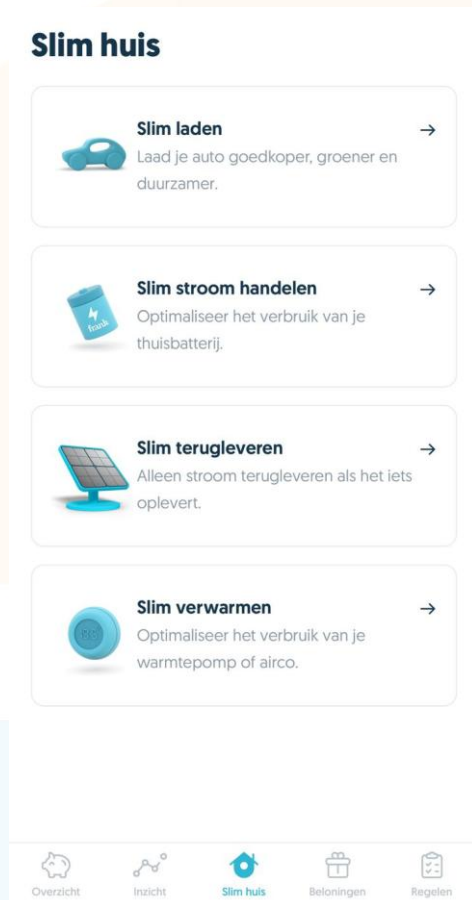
Slim huis

Slim laden →
Laad je auto goedkoper, groener en duurzamer.

frank

Slim stroom handelen →
Optimaliseer het verbruik van je thuisbatterij.

Slim terugleveren →
Alleen stroom terugleveren als het iets oplevert.

Slim verwarmen →
Optimaliseer het verbruik van je warmtepomp of airco.

Overzicht Inzicht Slim huis Beloningen Regelen